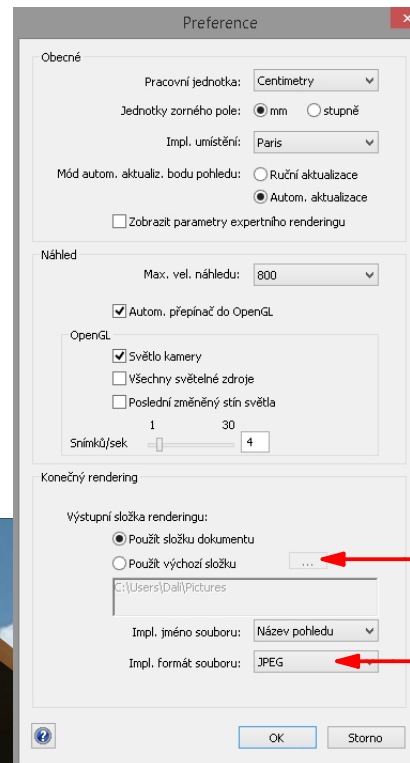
Preference

Obecné

Pracovní jednotka: Centimetry

Jednotky zorného pole: mm stupně

Impl. umístění: Paris

Mód autom. aktualiz. bodu pohledu: Ruční aktualizace

Autom. aktualizace

Zobrazit parametry expertního renderingu

Náhled

Max. vel. náhledu: 800

Autom. přepínač do OpenGL

OpenGL

Světlo kamery

Všechny světelné zdroje

Poslední změněný stín světla

1 30

Snímků/sek 4

Konečný rendering

Výstupní složka renderingu:

Použít složku dokumentu

Použít výchozí složku ...

C:\Users\Dali\Pictures

Impl. jméno souboru: Název pohledu

Impl. formát souboru: JPEG

?

OK

Storno